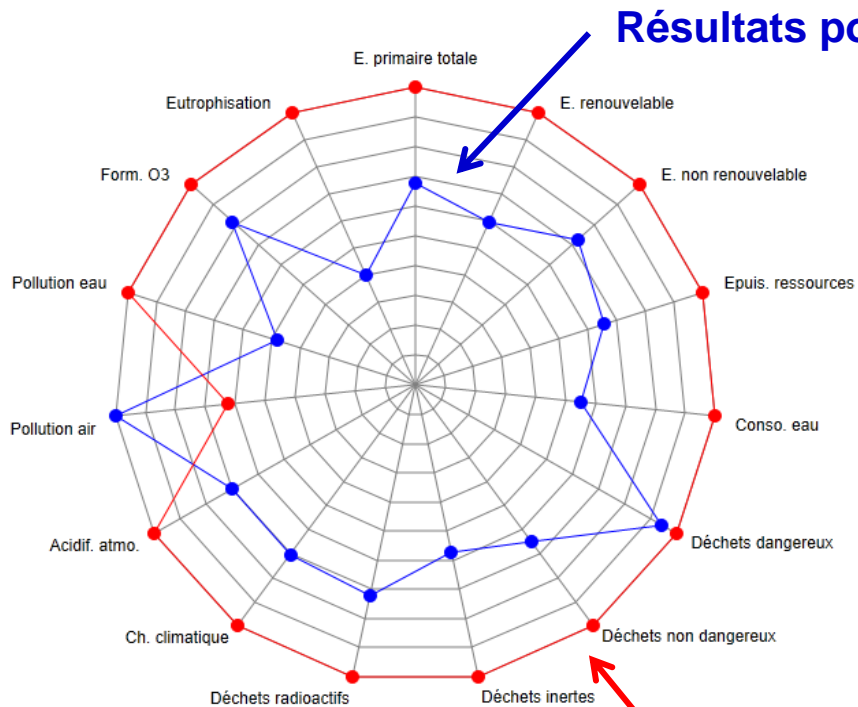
Résultats po

E. primaire totale
E. renouvelable
E. non renouvelable
Epuis. ressources
Conso. eau
Déchets dangereux
Déchets non dangereux
Déchets inertes
Déchets radioactifs
Ch. climatique
Acidif. atmo.
Pollution air
Pollution eau
Form. O3
Eutrophisation